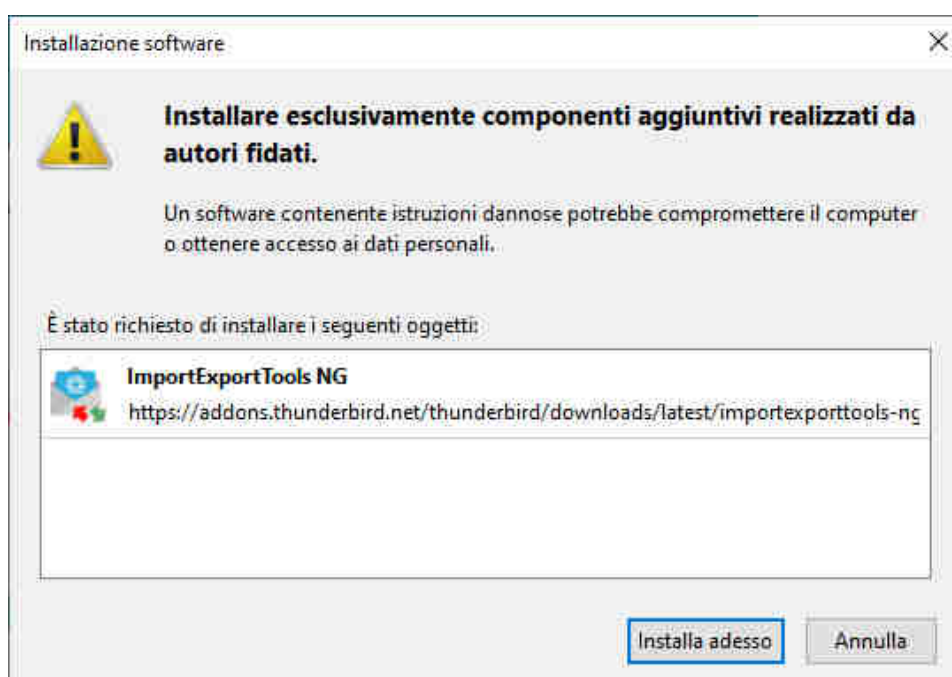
Installazione software

Installare esclusivamente componenti aggiuntivi realizzati da autori fidati.

Un software contenente istruzioni dannose potrebbe compromettere il computer o ottenere accesso ai dati personali.

È stato richiesto di installare i seguenti oggetti:

ImportExportTools NG
https://addons.thunderbird.net/thunderbird/downloads/latest/importexporttools-nc

Installa adesso
Annulla